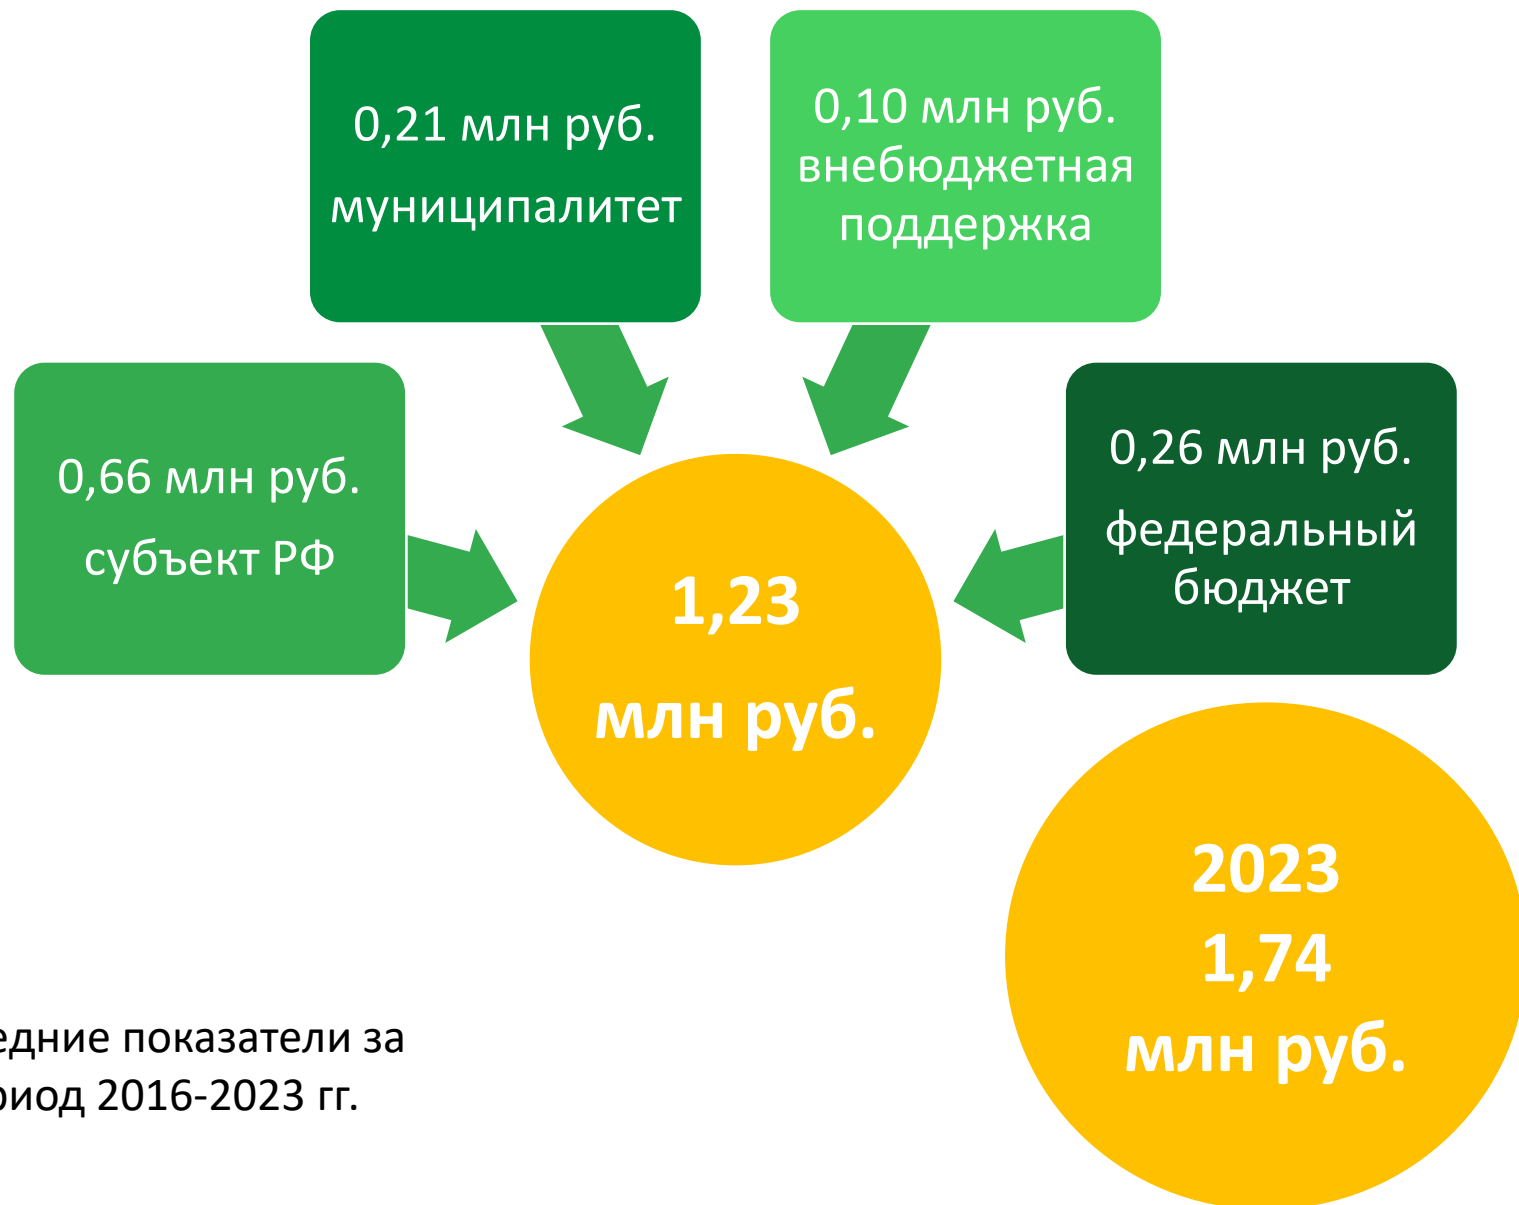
0,21 млн руб.
муниципалитет

0,10 млн руб.
внебюджетная поддержка

0,66 млн руб.
субъект РФ

0,26 млн руб.
федеральный бюджет

1,23
млн руб.

2023
1,74
млн руб.

едние показатели за
риод 2016-2023 гг.